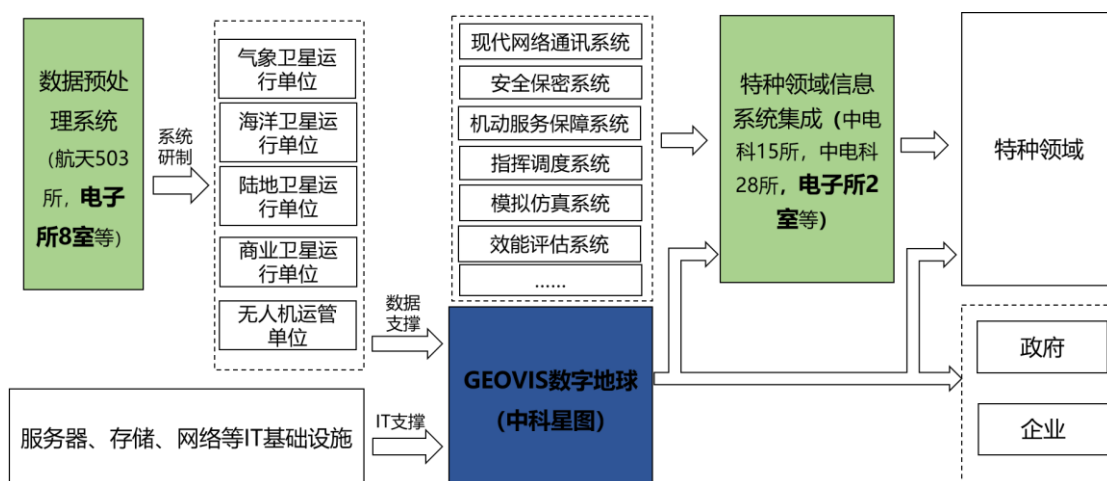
数据预处理系统（航天503所，电子所8室等）

系统研制

气象卫星运行单位

海洋卫星运行单位

陆地卫星运行单位

商业卫星运行单位

无人机运管单位

现代网络通讯系统

安全保密系统

机动服务保障系统

指挥调度系统

模拟仿真系统

效能评估系统

……

数据支撑

GEOVIS数字地球（中科星图）

特种领域信息系统集成（中电科15所，中电科28所，电子所2室等）

特种领域

政府

企业

服务器、存储、网络等IT基础设施

IT支撑